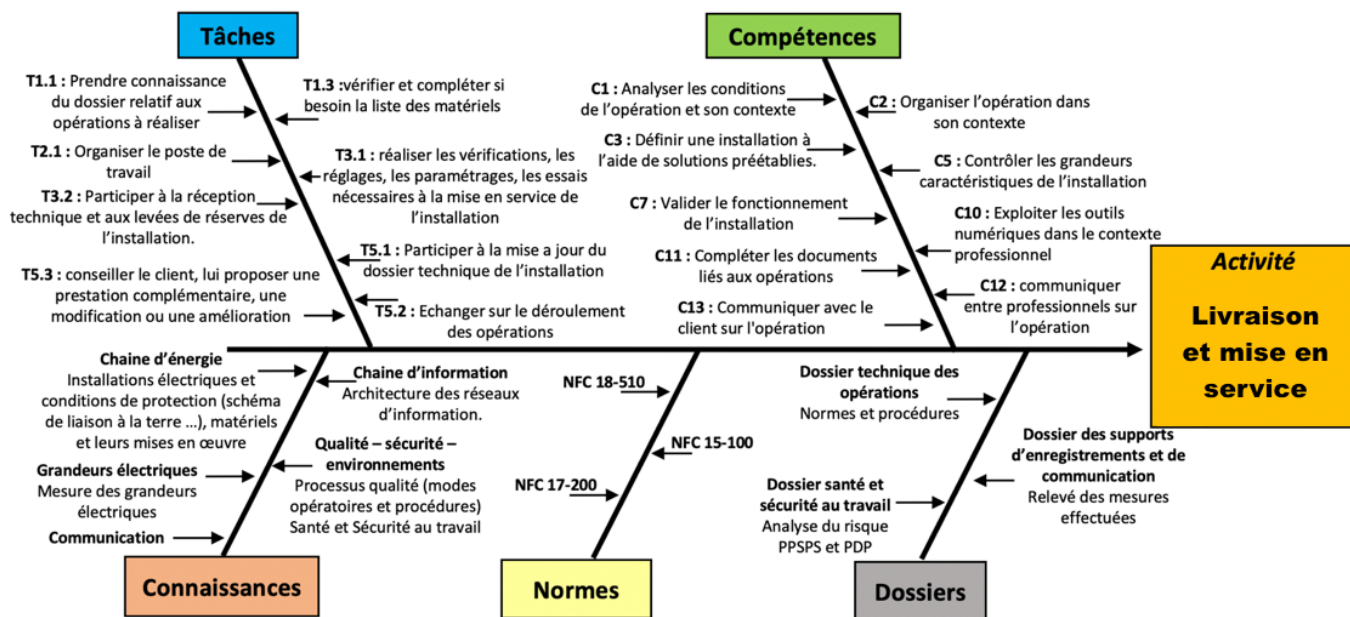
Tâches

T1.1 : Prendre connaissance du dossier relatif aux opérations à réaliser

T1.3 :vérifier et compléter si besoin la liste des matériels

T2.1 : Organiser le poste de travail

T3.1 : réaliser les vérifications, les réglages, les paramétrages, les essais nécessaires à la mise en service de l'installation

T3.2 : Participer à la réception technique et aux levées de réserves de l'installation.

T5.1 : Participer à la mise a jour du dossier technique de l'installation

T5.3 : conseiller le client, lui proposer une prestation complémentaire, une modification ou une amélioration

T5.2 : Echanger sur le déroulement des opérations

Compétences

C1 : Analyser les conditions de l'opération et son contexte

C2 : Organiser l'opération dans son contexte

C3 : Définir une installation à l'aide de solutions préétablies.

C5 : Contrôler les grandeurs caractéristiques de l'installation

C7 : Valider le fonctionnement de l'installation

C10 : Exploiter les outils numériques dans le contexte professionnel

C11 : Compléter les documents liés aux opérations

C12 : communiquer entre professionnels sur l'opération

C13 : Communiquer avec le client sur l'opération

Activité

Livraison et mise en service

Chaine d'énergie
Installations électriques et conditions de protection (schéma de liaison à la terre …), matériels et leurs mises en œuvre

Chaine d'information
Architecture des réseaux d'information.

Grandeurs électriques
Mesure des grandeurs électriques

Qualité – sécurité – environnements
Processus qualité (modes opératoires et procédures)
Santé et Sécurité au travail

Communication

Connaissances

NFC 18-510

NFC 15-100

NFC 17-200

Normes

Dossier technique des opérations
Normes et procédures

Dossier des supports d'enregistrements et de communication
Relevé des mesures effectuées

Dossier santé et sécurité au travail
Analyse du risque
PPSPS et PDP

Dossiers